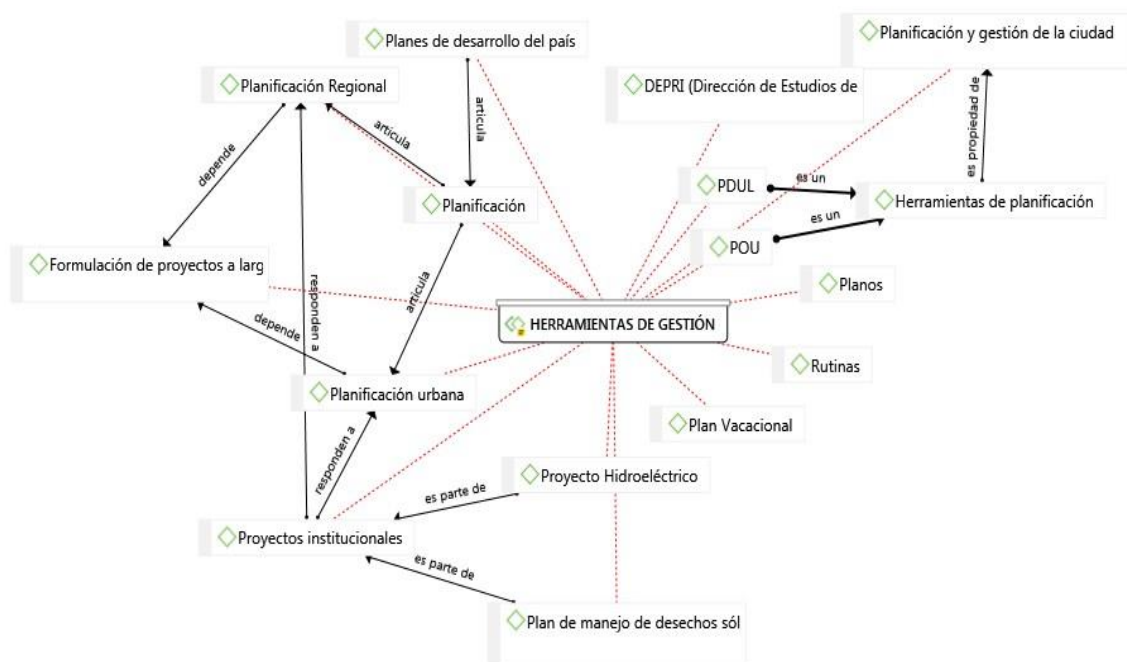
Planes de desarrollo del país

Planificación y gestión de la ciudad

Planificación Regional

DEPRI (Dirección de Estudios de

articula

articula

es propiedad de

depende

Planificación

PDUL

es un

Herramientas de planificación

es un

POU

Formulación de proyectos a larg

responden a

articula

Planos

depende

HERRAMIENTAS DE GESTIÓN

Rutinas

Planificación urbana

Plan Vacacional

responden a

Proyecto Hidroeléctrico

es parte de

Proyectos institucionales

es parte de

Plan de manejo de desechos sól